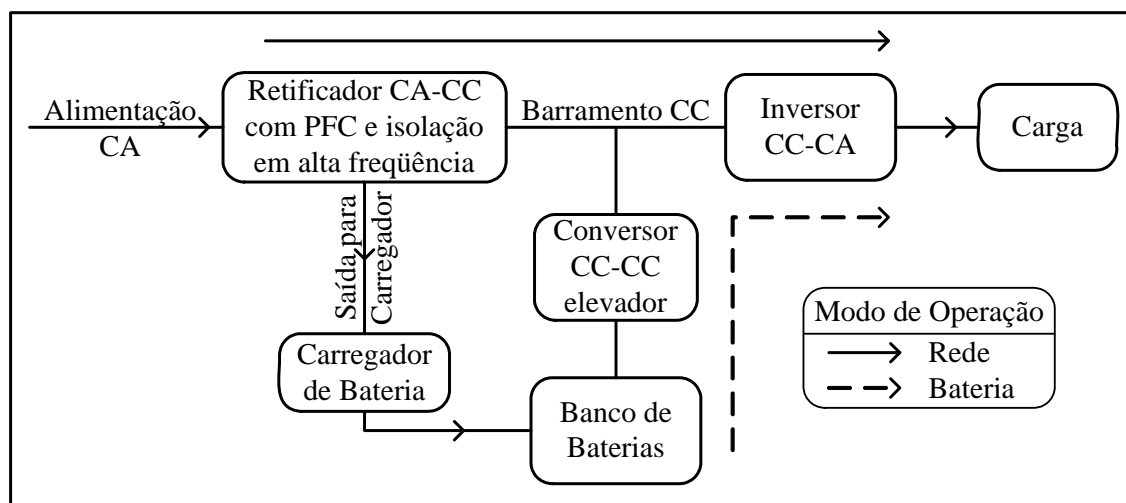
Alimentação CA

Retificador CA-CC com PFC e isolação em alta freqüência

Barramento CC

Inversor CC-CA

Carga

Saída para Carregador

Conversor CC-CC elevador

Carregador de Bateria

Banco de Baterias

Modo de Operação
Rede
Bateria